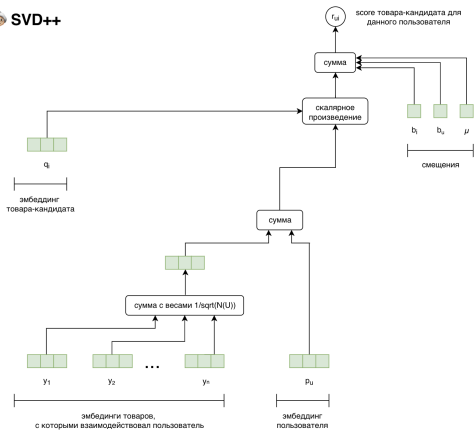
SVD++

$r_{ui}$

score товара-кандидата для данного пользователя

сумма

скалярное произведение

$q_i$

эмбеддинг товара-кандидата

$b_i$

$b_u$

$\mu$

смещения

сумма

сумма с весами 1/sqrt(N(U))

$y_1$

$y_2$

...

$y_n$

$p_u$

эмбеддинги товаров, с которыми взаимодействовал пользователь

эмбеддинг пользователя